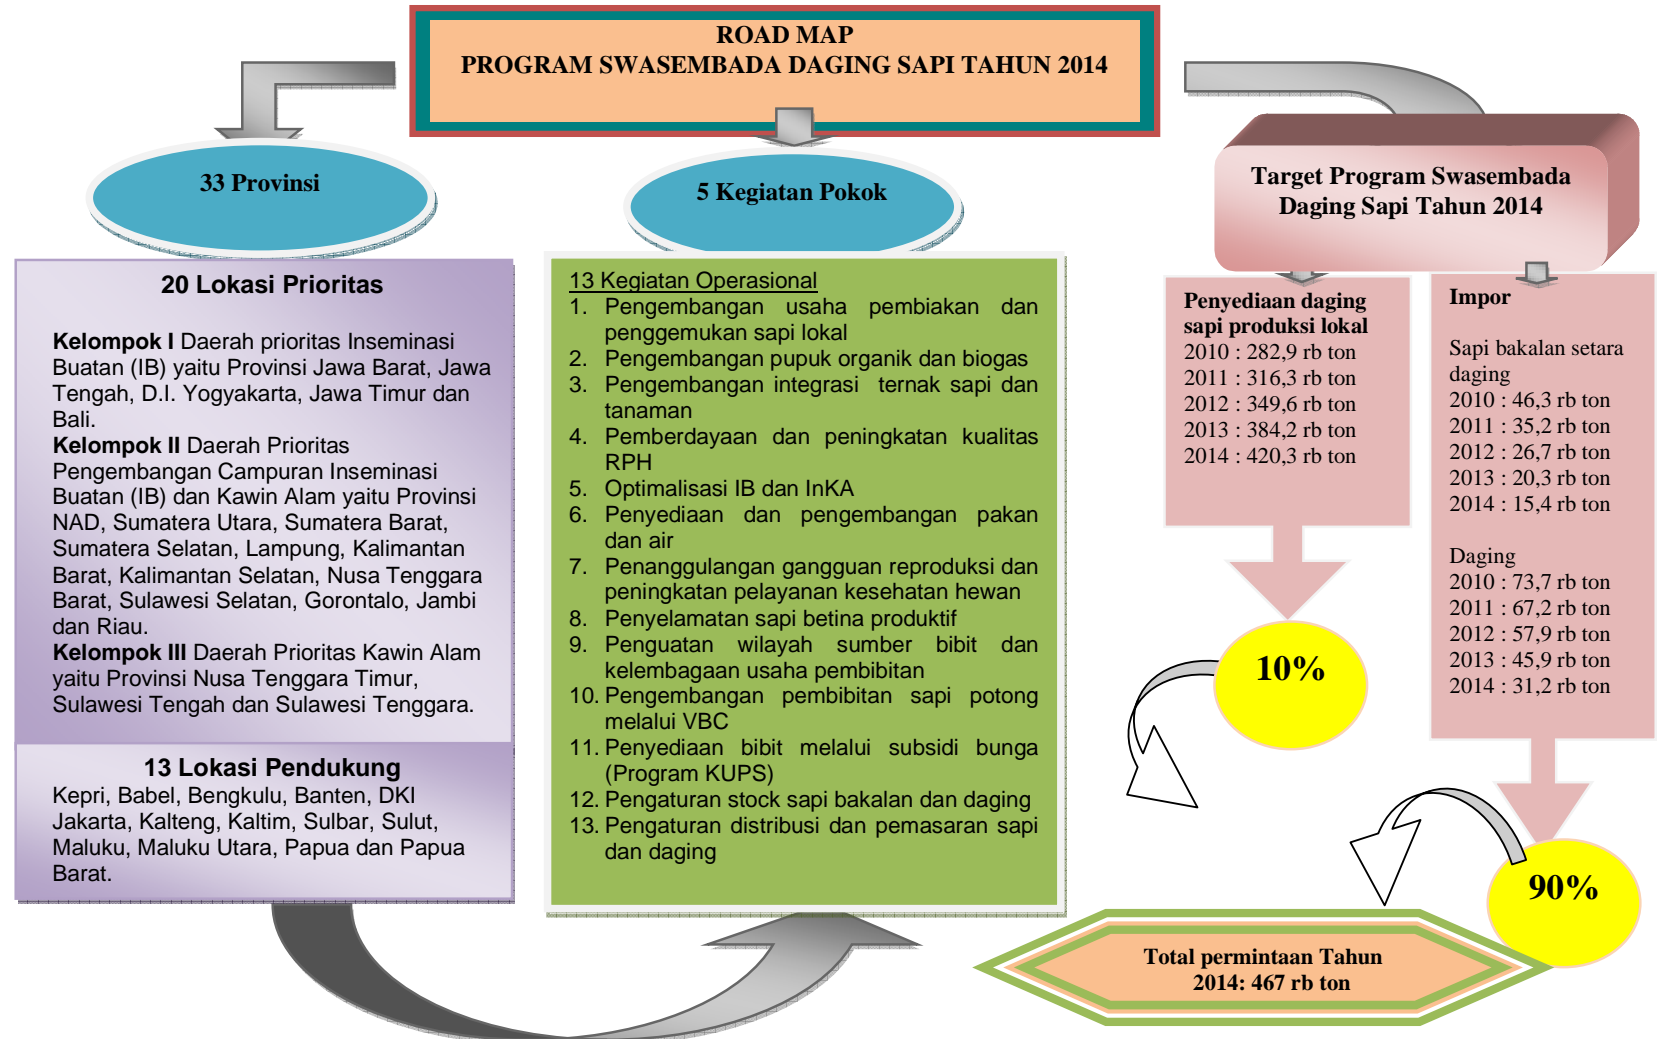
ROAD MAP
PROGRAM SWASEMBADA DAGING SAPI TAHUN 2014

33 Provinsi

5 Kegiatan Pokok

Target Program Swasembada Daging Sapi Tahun 2014

20 Lokasi Prioritas

**Kelompok I** Daerah prioritas Inseminasi Buatan (IB) yaitu Provinsi Jawa Barat, Jawa Tengah, D.I. Yogyakarta, Jawa Timur dan Bali.
**Kelompok II** Daerah Prioritas Pengembangan Campuran Inseminasi Buatan (IB) dan Kawin Alam yaitu Provinsi NAD, Sumatera Utara, Sumatera Barat, Sumatera Selatan, Lampung, Kalimantan Barat, Kalimantan Selatan, Nusa Tenggara Barat, Sulawesi Selatan, Gorontalo, Jambi dan Riau.
**Kelompok III** Daerah Prioritas Kawin Alam yaitu Provinsi Nusa Tenggara Timur, Sulawesi Tengah dan Sulawesi Tenggara.

13 Lokasi Pendukung
Kepri, Babel, Bengkulu, Banten, DKI Jakarta, Kalteng, Kaltim, Sulbar, Sulut, Maluku, Maluku Utara, Papua dan Papua Barat.

13 Kegiatan Operasional
1. Pengembangan usaha pembiakan dan penggemukan sapi lokal
2. Pengembangan pupuk organik dan biogas
3. Pengembangan integrasi ternak sapi dan tanaman
4. Pemberdayaan dan peningkatan kualitas RPH
5. Optimalisasi IB dan InKA
6. Penyediaan dan pengembangan pakan dan air
7. Penanggulangan gangguan reproduksi dan peningkatan pelayanan kesehatan hewan
8. Penyelamatan sapi betina produktif
9. Penguatan wilayah sumber bibit dan kelembagaan usaha pembibitan
10. Pengembangan pembibitan sapi potong melalui VBC
11. Penyediaan bibit melalui subsidi bunga (Program KUPS)
12. Pengaturan stock sapi bakalan dan daging
13. Pengaturan distribusi dan pemasaran sapi dan daging

Penyediaan daging sapi produksi lokal
2010 : 282,9 rb ton
2011 : 316,3 rb ton
2012 : 349,6 rb ton
2013 : 384,2 rb ton
2014 : 420,3 rb ton

Impor

Sapi bakalan setara daging
2010 : 46,3 rb ton
2011 : 35,2 rb ton
2012 : 26,7 rb ton
2013 : 20,3 rb ton
2014 : 15,4 rb ton

Daging
2010 : 73,7 rb ton
2011 : 67,2 rb ton
2012 : 57,9 rb ton
2013 : 45,9 rb ton
2014 : 31,2 rb ton

10%

90%

Total permintaan Tahun 2014: 467 rb ton